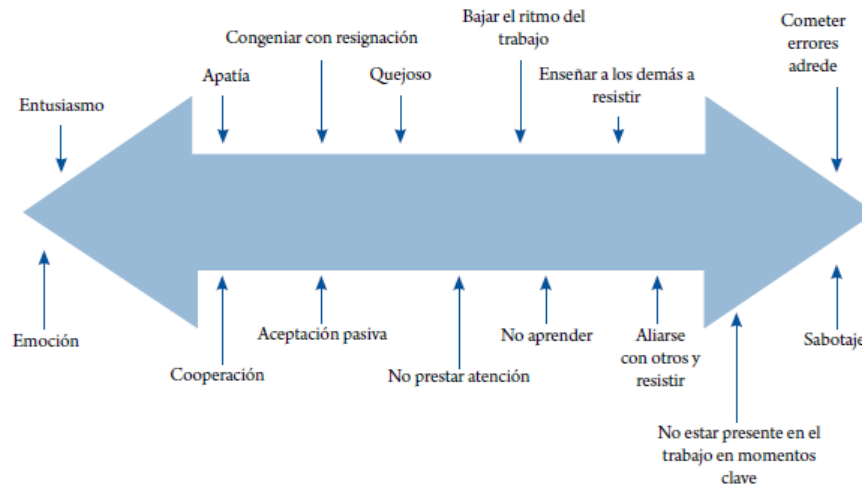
Entusiasmo

Apatía

Congeniar con resignación

Quejoso

Bajar el ritmo del trabajo

Enseñar a los demás a resistir

Cometer errores adrede

Emoción

Cooperación

Aceptación pasiva

No prestar atención

No aprender

Aliarse con otros y resistir

No estar presente en el trabajo en momentos clave

Sabotaje